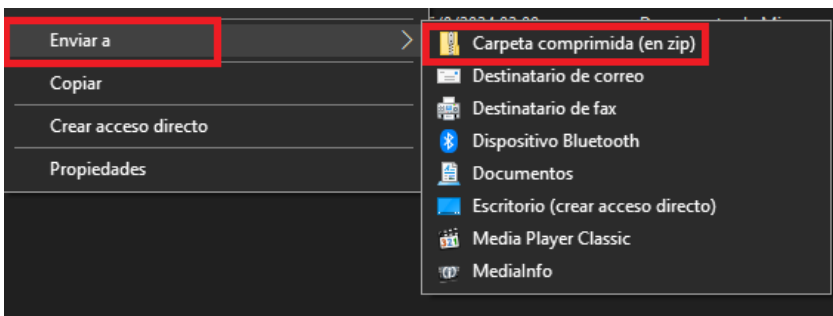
Enviar a
Copiar
Crear acceso directo
Propiedades

Carpeta comprimida (en zip)
Destinatario de correo
Destinatario de fax
Dispositivo Bluetooth
Documentos
Escritorio (crear acceso directo)
Media Player Classic
MediaInfo